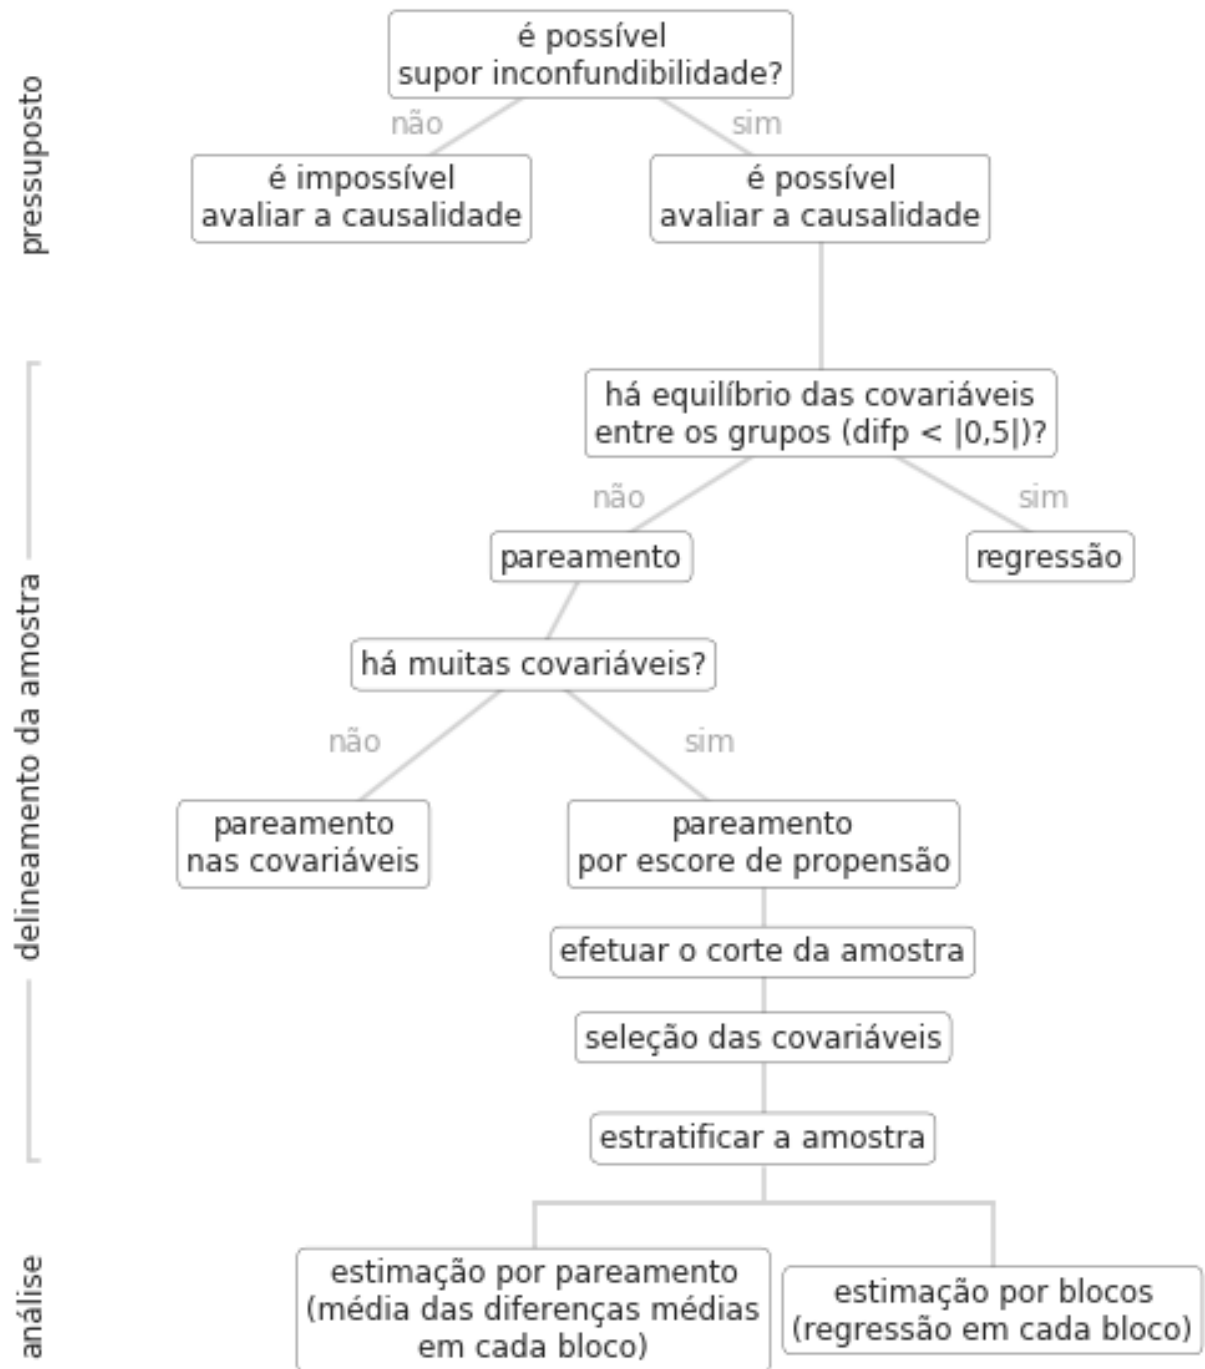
pressuposto

é possível supor inconfundibilidade?

não

sim

é impossível avaliar a causalidade

é possível avaliar a causalidade

delineamento da amostra

há equilíbrio das covariáveis entre os grupos (difp < |0,5|)?

não

sim

pareamento

regressão

há muitas covariáveis?

não

sim

pareamento nas covariáveis

pareamento por escore de propensão

efetuar o corte da amostra

seleção das covariáveis

estratificar a amostra

análise

estimação por pareamento (média das diferenças médias em cada bloco)

estimação por blocos (regressão em cada bloco)